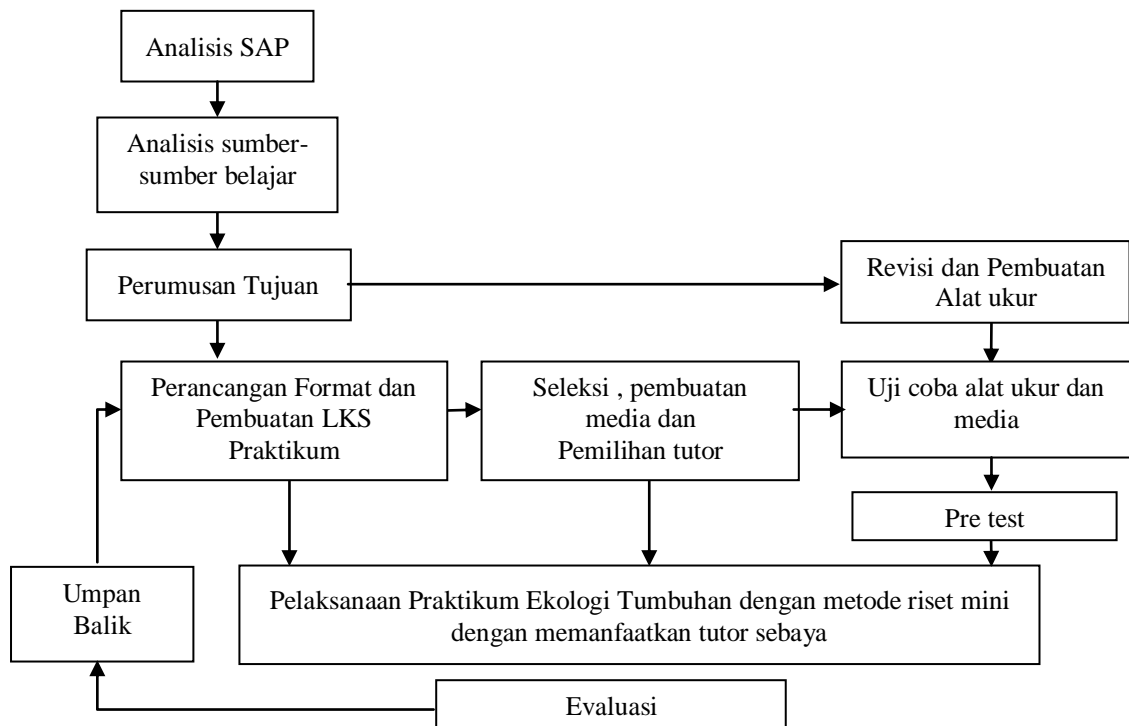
Analisis SAP

Analisis sumber-sumber belajar

Perumusan Tujuan

Revisi dan Pembuatan Alat ukur

Perancangan Format dan Pembuatan LKS Praktikum

Seleksi , pembuatan media dan Pemilihan tutor

Uji coba alat ukur dan media

Pre test

Umpan Balik

Pelaksanaan Praktikum Ekologi Tumbuhan dengan metode riset mini dengan memanfaatkan tutor sebaya

Evaluasi